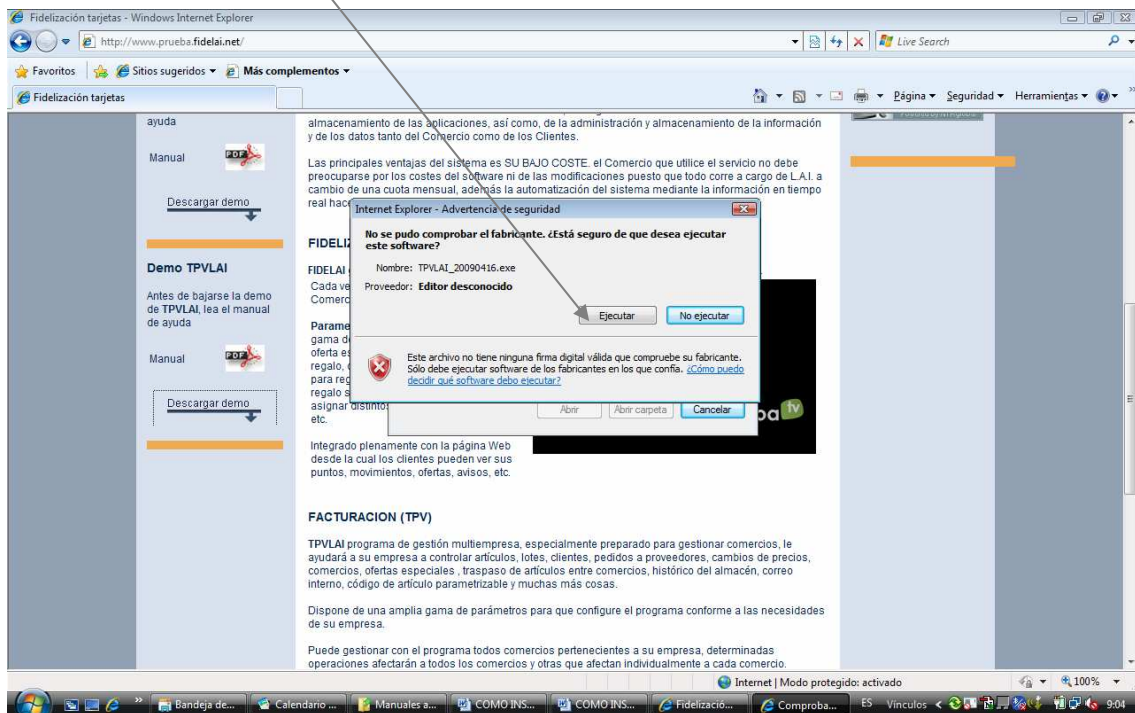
Fidelización tarjetas - Windows Internet Explorer

http://www.prueba.fidelai.net/

Live Search

Favoritos | Sitios sugeridos ▾ | Más complementos ▾

Fidelización tarjetas

Página ▾ Seguridad ▾ Herramientas ▾

ayuda

Manual

Descargar demo

Demo TPVLAI

Antes de bajarse la demo de TPVLAI, lea el manual de ayuda

Manual

Descargar demo

almacenamiento de las aplicaciones, así como, de la administración y almacenamiento de la información y de los datos tanto del Comercio como de los Clientes.

Las principales ventajas del sistema es SU BAJO COSTE. el Comercio que utilice el servicio no debe preocuparse por los costes del software ni de las modificaciones puesto que todo corre a cargo de L.A.I. a cambio de una cuota mensual, además la automatización del sistema mediante la información en tiempo real hac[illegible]

FIDELI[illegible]

FIDELAI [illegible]

Cada ve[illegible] Comerc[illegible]

Parame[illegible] gama d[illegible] oferta es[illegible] regalo, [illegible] para reg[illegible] regalo s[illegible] asignar distintos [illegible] etc.

Integrado plenamente con la página Web desde la cual los clientes pueden ver sus puntos, movimientos, ofertas, avisos, etc.

Internet Explorer - Advertencia de seguridad

No se pudo comprobar el fabricante. ¿Está seguro de que desea ejecutar este software?

Nombre: TPVLAI_20090416.exe

Proveedor: Editor desconocido

Ejecutar | No ejecutar

Este archivo no tiene ninguna firma digital válida que compruebe su fabricante. Sólo debe ejecutar software de los fabricantes en los que confía. ¿Cómo puedo decidir qué software debo ejecutar?

Abrir | Abrir carpeta | Cancelar

FACTURACION (TPV)

TPVLAI programa de gestión multiempresa, especialmente preparado para gestionar comercios, le ayudará a su empresa a controlar artículos, lotes, clientes, pedidos a proveedores, cambios de precios, comercios, ofertas especiales , traspaso de artículos entre comercios, histórico del almacén, correo interno, código de artículo parametrizable y muchas más cosas.

Dispone de una amplia gama de parámetros para que configure el programa conforme a las necesidades de su empresa.

Puede gestionar con el programa todos comercios pertenecientes a su empresa, determinadas operaciones afectarán a todos los comercios y otras que afectan individualmente a cada comercio.

Internet | Modo protegido: activado | 100%

Bandeja de... | Calendario ... | Manuales a... | COMO INS... | COMO INS... | Fidelizació... | Comproba... | ES | Vínculos | 9:04